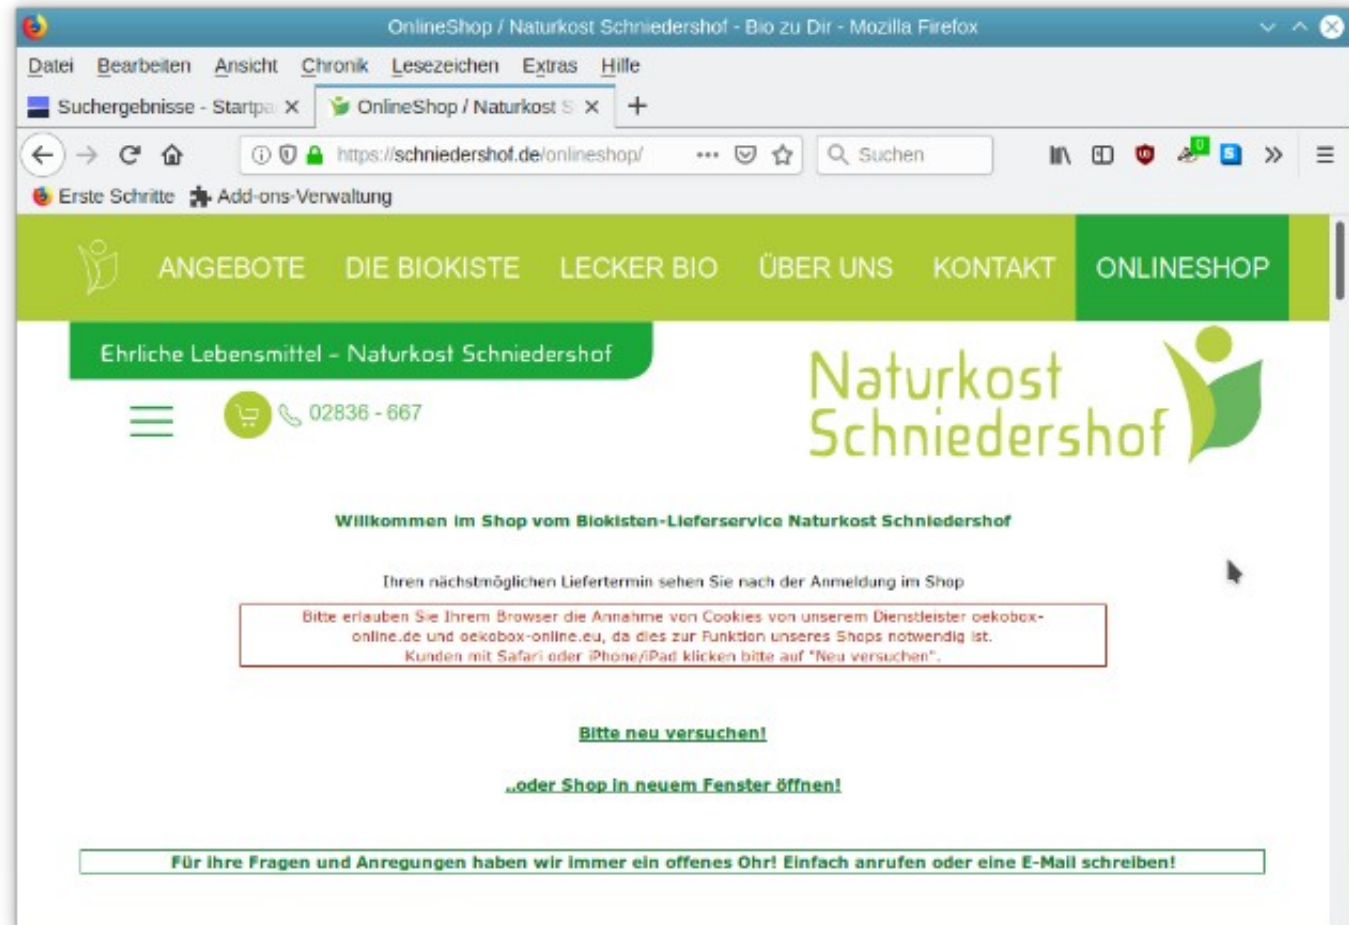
OnlineShop / Naturkost Schniedershof - Bio zu Dir - Mozilla Firefox

Datei Bearbeiten Ansicht Chronik Lesezeichen Extras Hilfe

Suchergebnisse - Startpa ✕ OnlineShop / Naturkost S ✕ +

https://schniedershof.de/onlineshop/ ••• Suchen

Erste Schritte Add-ons-Verwaltung

ANGEBOTE DIE BIOKISTE LECKER BIO ÜBER UNS KONTAKT ONLINESHOP

Ehrliche Lebensmittel – Naturkost Schniedershof

02836 - 667

Naturkost Schniedershof

Willkommen im Shop vom Biokisten-Lieferservice Naturkost Schniedershof

Ihren nächstmöglichen Liefertermin sehen Sie nach der Anmeldung im Shop

Bitte erlauben Sie Ihrem Browser die Annahme von Cookies von unserem Dienstleister oekobox-online.de und oekobox-online.eu, da dies zur Funktion unseres Shops notwendig ist. Kunden mit Safari oder iPhone/iPad klicken bitte auf "Neu versuchen".

Bitte neu versuchen!

..oder Shop in neuem Fenster öffnen!

Für Ihre Fragen und Anregungen haben wir immer ein offenes Ohr! Einfach anrufen oder eine E-Mail schreiben!